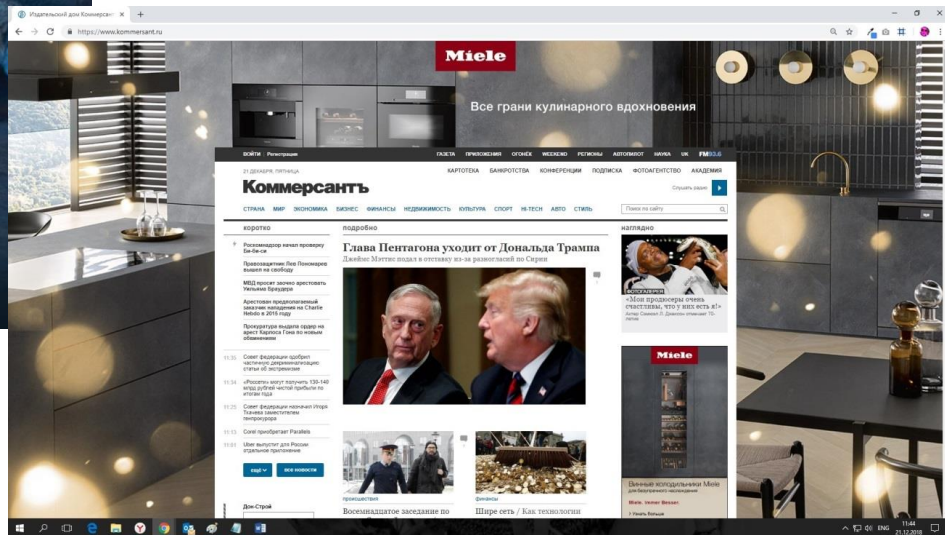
Издательский дом Коммерсантъ ×  +

https://www.kommersant.ru

Miele

Все грани кулинарного вдохновения

ВОЙТИ Регистрация

ГАЗЕТА ПРИЛОЖЕНИЯ ОГОНЁК WEEKEND РЕГИОНЫ АВТОПИЛОТ НАУКА UK FM93.6

21 ДЕКАБРЯ, ПЯТНИЦА

Коммерсантъ

КАРТОТЕКА БАНКРОТСТВА КОНФЕРЕНЦИИ ПОДПИСКА ФОТОАГЕНТСТВО АКАДЕМИЯ

Слушать радио

СТРАНА МИР ЭКОНОМИКА БИЗНЕС ФИНАНСЫ НЕДВИЖИМОСТЬ КУЛЬТУРА СПОРТ HI-TECH АВТО СТИЛЬ

Поиск по сайту

КОРОТКО

Роскомнадзор начал проверку Би-би-си

Правозащитник Лев Пономарев вышел на свободу

МВД просит заочно арестовать Уильяма Браудера

Арестован предполагаемый заказчик нападения на Charlie Hebdo в 2015 году

Прокуратура выдала ордер на арест Карлоса Гона по новым обвинениям

11:35 Совет федерации одобрил частичную декриминализацию статьи об экстремизме

11:34 «Россети» могут получить 130-140 млрд рублей чистой прибыли по итогам года

11:25 Совет федерации назначил Игоря Ткачева заместителем генпрокурора

11:13 Corel приобретает Parallels

11:01 Uber выпустит для России отдельное приложение

ещё

все новости

Дон-Строй

ПОДРОБНО

Глава Пентагона уходит от Дональда Трампа

Джеймс Мэттис подал в отставку из-за разногласий по Сирии

происшествия

Восемнадцатое заседание по

финансы

Шире сеть / Как технологии

НАГЛЯДНО

ФОТОГАЛЕРЕЯ

«Мои продюсеры очень счастливы, что у них есть я!»

Miele

Винные холодильники Miele для безупречного наслаждения

Узнать больше

ENG 11:44 21.12.2018